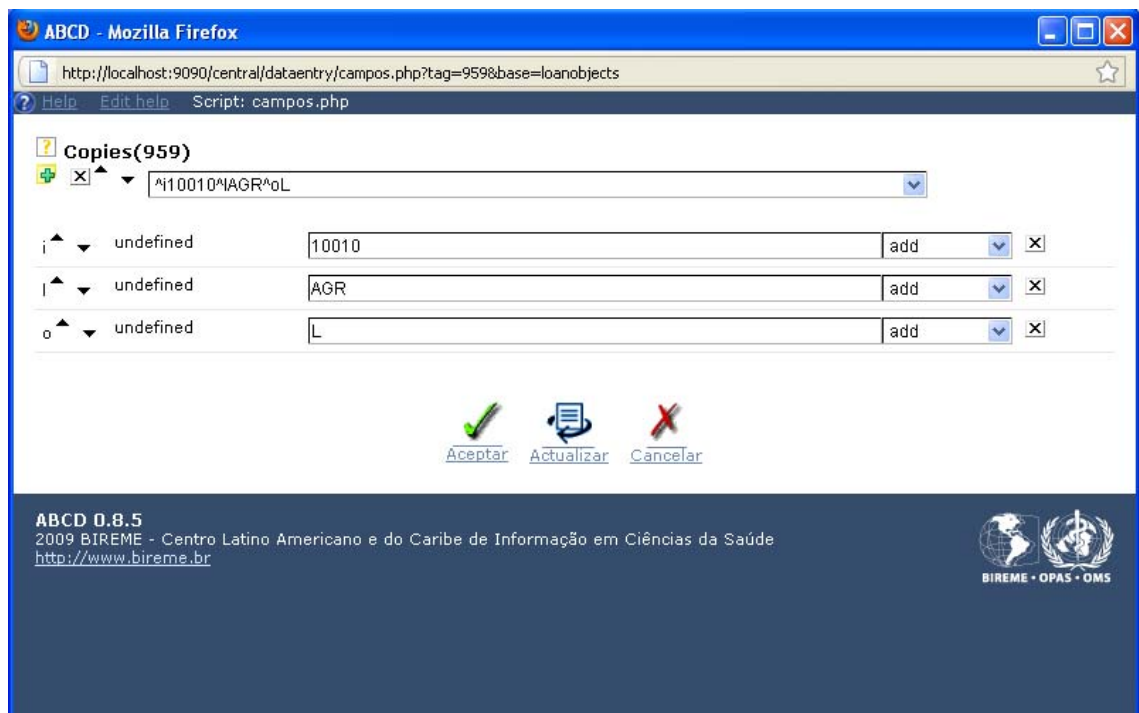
ABCD - Mozilla Firefox

http://localhost:9090/central/dataentry/campos.php?tag=959&base=loanobjects

Help Edit help Script: campos.php

Copies(959)

^i10010^lAGR^oL

i undefined 10010 add

l undefined AGR add

o undefined L add

Aceptar Actualizar Cancelar

ABCD 0.8.5
2009 BIREME - Centro Latino Americano e do Caribe de Informação em Ciências da Saúde
http://www.bireme.br

BIREME • OPAS • OMS